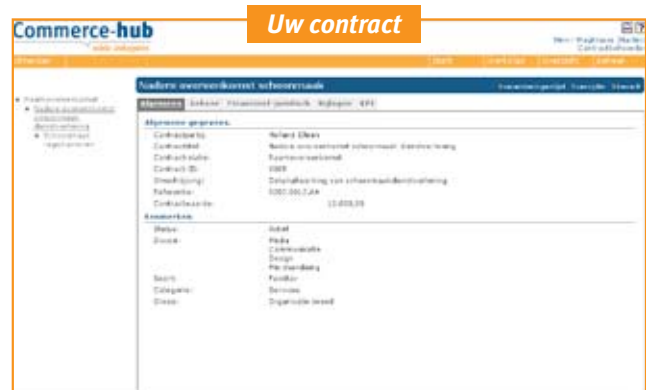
Commerce-hub

Uw contract

Algemeen | Beheer | Financieel-juridisch | Bijlagen | KPI

Nadere overeenkomst schoonmaak

Algemene gegevens

| | |
|---|---|
| Contractpartij: | Holland Elkom |
| Contracttitel: | Nadere overeenkomst schoonmaak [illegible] |
| Contractsoort: | Raamovereenkomst |
| Contract ID: | 0069 |
| Omschrijving: | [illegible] |
| Referentie: | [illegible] |
| Contractwaarde: | 13.000,00 |

Kenmerken

| | |
|---|---|
| Status: | Actief |
| Divisie: | Media Communicatie Design Personeelzaken |
| Soort: | Facilitair |
| Categorie: | Services |
| Eisen: | Organisatie breed |